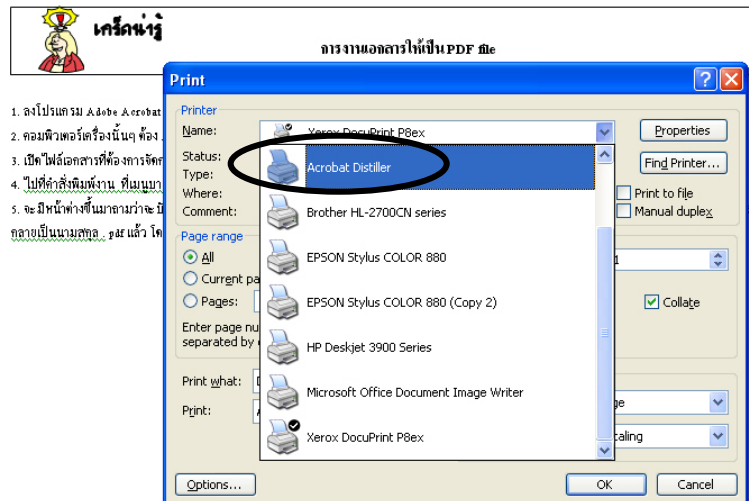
เกร็ดน่ารู้

การงานเอกสารให้เป็นPDF file

1. ลงโปรแกรม Adobe Acrobat
2. คอมพิวเตอร์เครื่องนั้นๆ ต้อง
3. เปิดไฟล์เอกสารที่ต้องการจัดร
4. ไปที่คำสั่งพิมพ์งาน ที่เมนูบา
5. จะมีหน้าต่างขึ้นมาถามว่าจะบั
กลายเป็นนามสกุล .pdf แล้ว โด

Print

Printer
Name: Xerox DocuPrint P8ex
Status:
Type:
Where:
Comment:

Properties
Find Printer...
Print to file
Manual duplex

Acrobat Distiller
Brother HL-2700CN series
EPSON Stylus COLOR 880
EPSON Stylus COLOR 880 (Copy 2)
HP Deskjet 3900 Series
Microsoft Office Document Image Writer
Xerox DocuPrint P8ex

Page range
All
Current pa
Pages:
Enter page nu
separated by

1
Collate

Print what:
Print:
ge
caling

Options...
OK
Cancel